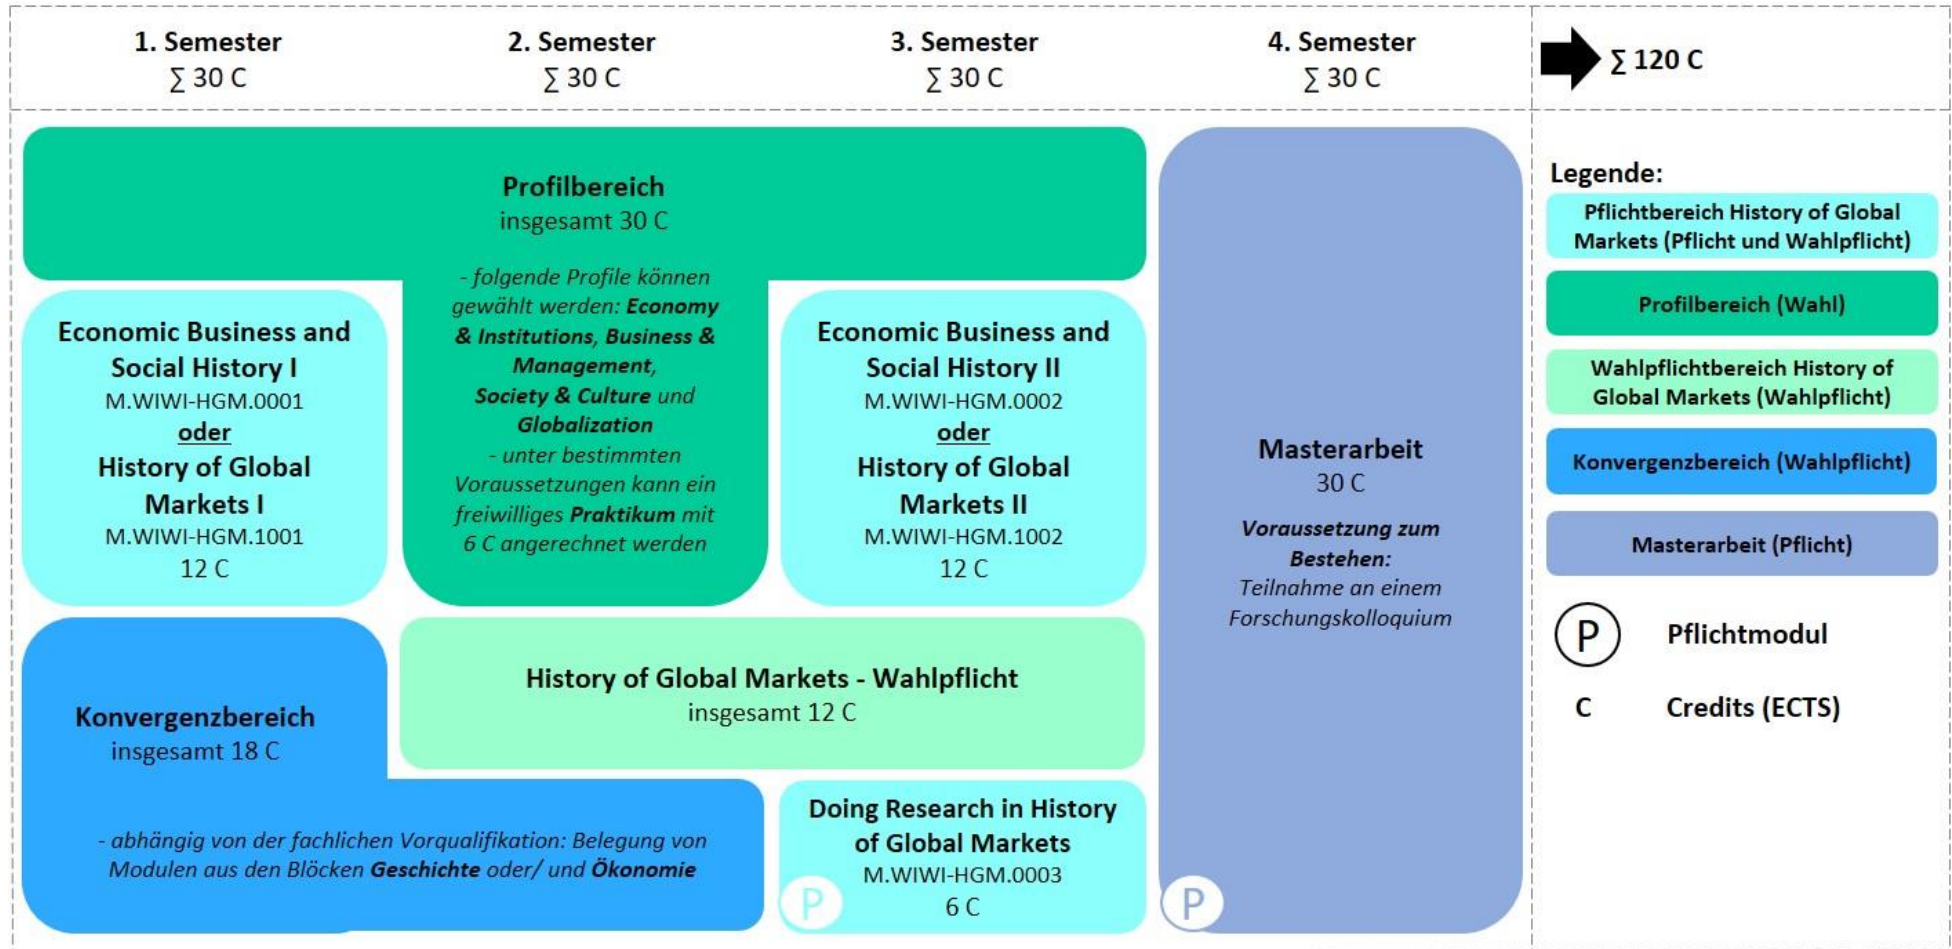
1. Semester
$\sum$ 30 C

2. Semester
$\sum$ 30 C

3. Semester
$\sum$ 30 C

4. Semester
$\sum$ 30 C

$\sum$ 120 C

Profilbereich
insgesamt 30 C

- folgende Profile können gewählt werden: Economy & Institutions, Business & Management, Society & Culture und Globalization
- unter bestimmten Voraussetzungen kann ein freiwilliges Praktikum mit 6 C angerechnet werden

Economic Business and Social History I
M.WIWI-HGM.0001
oder
History of Global Markets I
M.WIWI-HGM.1001
12 C

Economic Business and Social History II
M.WIWI-HGM.0002
oder
History of Global Markets II
M.WIWI-HGM.1002
12 C

Masterarbeit
30 C
Voraussetzung zum Bestehen:
Teilnahme an einem Forschungskolloquium

Konvergenzbereich
insgesamt 18 C

- abhängig von der fachlichen Vorqualifikation: Belegung von Modulen aus den Blöcken Geschichte oder/ und Ökonomie

History of Global Markets - Wahlpflicht
insgesamt 12 C

Doing Research in History of Global Markets
M.WIWI-HGM.0003
6 C

P

P

Legende:
Pflichtbereich History of Global Markets (Pflicht und Wahlpflicht)
Profilbereich (Wahl)
Wahlpflichtbereich History of Global Markets (Wahlpflicht)
Konvergenzbereich (Wahlpflicht)
Masterarbeit (Pflicht)
P Pflichtmodul
C Credits (ECTS)